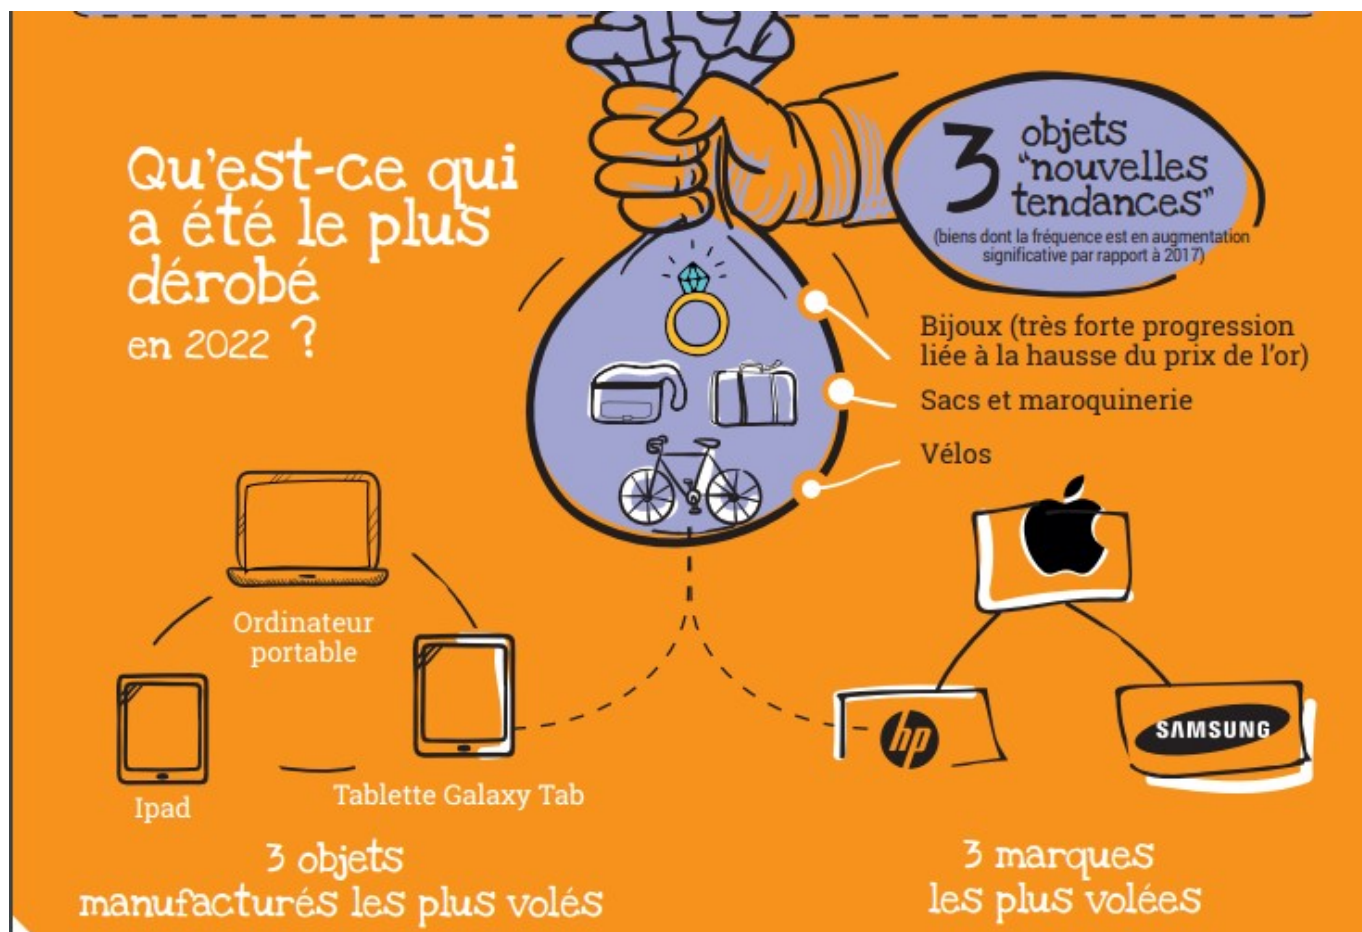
Qu'est-ce qui a été le plus dérobé en 2022 ?

3 objets "nouvelles tendances"
(biens dont la fréquence est en augmentation significative par rapport à 2017)

Bijoux (très forte progression liée à la hausse du prix de l'or)

Sacs et maroquinerie

Vélos

Ordinateur portable

Ipad

Tablette Galaxy Tab

3 objets manufacturés les plus volés

hp

SAMSUNG

3 marques les plus volées